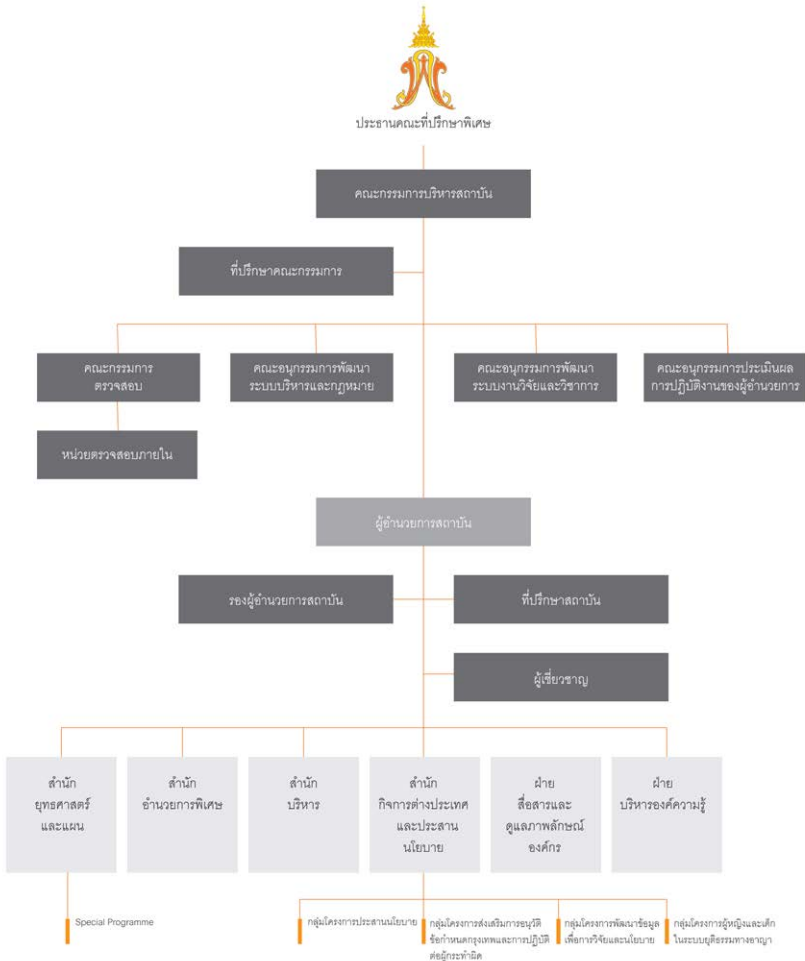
ประธานคณะที่ปรึกษาพิเศษ

คณะกรรมการบริหารสถาบัน

ที่ปรึกษาคณะกรรมการ

คณะกรรมการตรวจสอบ

หน่วยตรวจสอบภายใน

คณะอนุกรรมการพัฒนาระบบบริหารและกฎหมาย

คณะอนุกรรมการพัฒนาระบบงานวิจัยและวิชาการ

คณะอนุกรรมการประเมินผลการปฏิบัติงานของผู้อำนวยการ

ผู้อำนวยการสถาบัน

รองผู้อำนวยการสถาบัน

ที่ปรึกษาสถาบัน

ผู้เชี่ยวชาญ

สำนักยุทธศาสตร์และแผน

สำนักอำนวยการพิเศษ

สำนักบริหาร

สำนักกิจการต่างประเทศและประสานนโยบาย

ฝ่ายสื่อสารและดูแลภาพลักษณ์องค์กร

ฝ่ายบริหารองค์ความรู้

Special Programme

กลุ่มโครงการประสานนโยบาย

กลุ่มโครงการส่งเสริมการอนุวัติข้อกำหนดกรุงเทพและการปฏิบัติต่อผู้กระทำผิด

กลุ่มโครงการพัฒนาข้อมูลเพื่อการวิจัยและนโยบาย

กลุ่มโครงการผู้หญิงและเด็กในระบบยุติธรรมทางอาญา